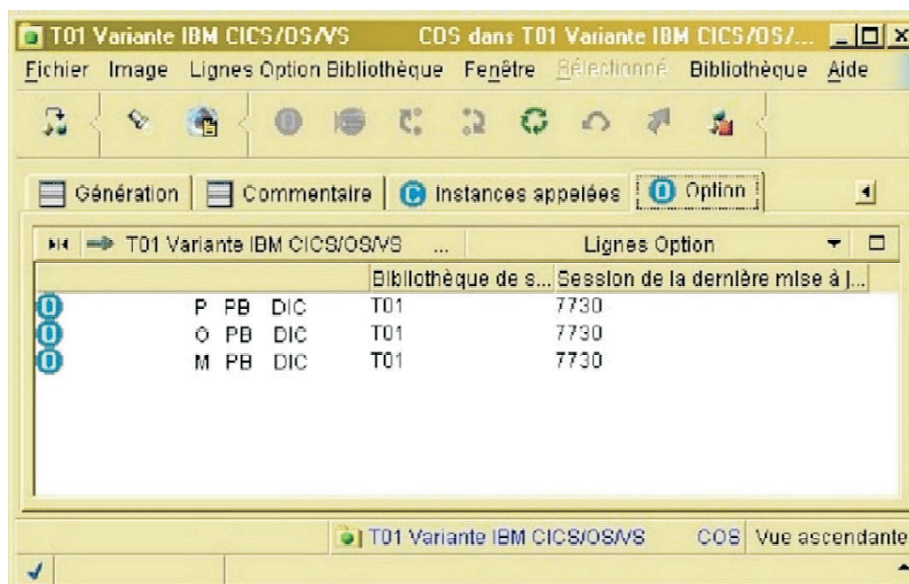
T01 Variante IBM CICS/OS/VS COS dans T01 Variante IBM CICS/OS/...

Fichier Image Lignes Option Bibliothèque Fenêtre Sélectionné Bibliothèque Aide

Génération | Commentaire | Instances appelées | Option

T01 Variante IBM CICS/OS/VS ... Lignes Option

| | Bibliothèque de s... | Session de la dernière mise à j... |
|---|---|---|
| P PB DIC | T01 | 7730 |
| O PB DIC | T01 | 7730 |
| M PB DIC | T01 | 7730 |

T01 Variante IBM CICS/OS/VS COS Vue ascendante